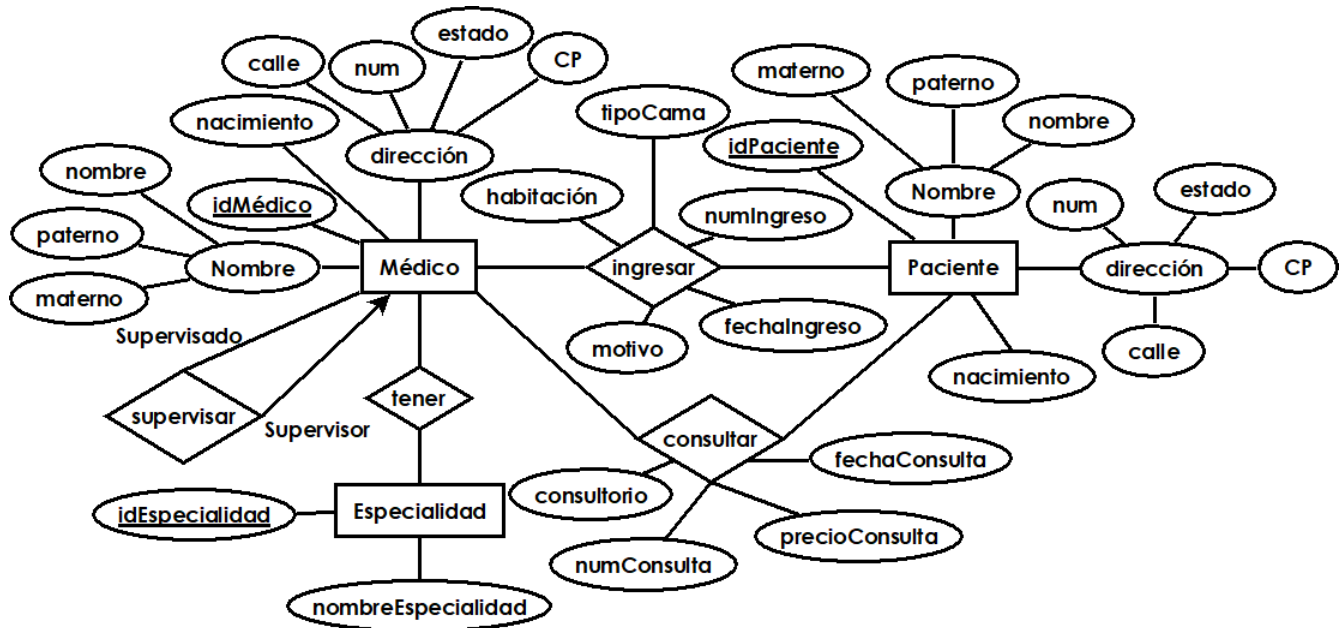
calle
num
estado
CP
nacimiento
dirección
nombre
idMédico
paterno
Nombre
Médico
materno
Supervisado
supervisar
Supervisor
tener
Especialidad
idEspecialidad
nombreEspecialidad
tipoCama
habitación
numIngreso
ingresar
motivo
fechaIngreso
consultar
consultorio
fechaConsulta
precioConsulta
numConsulta
materno
paterno
nombre
idPaciente
Nombre
Paciente
num
estado
dirección
CP
calle
nacimiento